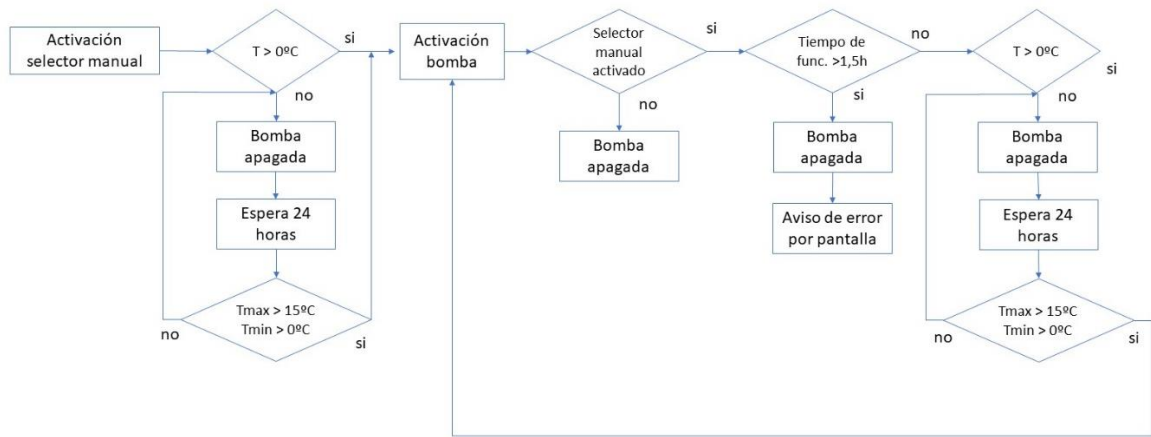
Activación selector manual

T > 0ºC

si

no

Bomba apagada

Espera 24 horas

Tmax > 15ºC
Tmin > 0ºC

no

si

Activación bomba

Selector manual activado

si

no

Bomba apagada

Tiempo de func. >1,5h

no

si

Bomba apagada

Aviso de error por pantalla

T > 0ºC

si

no

Bomba apagada

Espera 24 horas

Tmax > 15ºC
Tmin > 0ºC

no

si